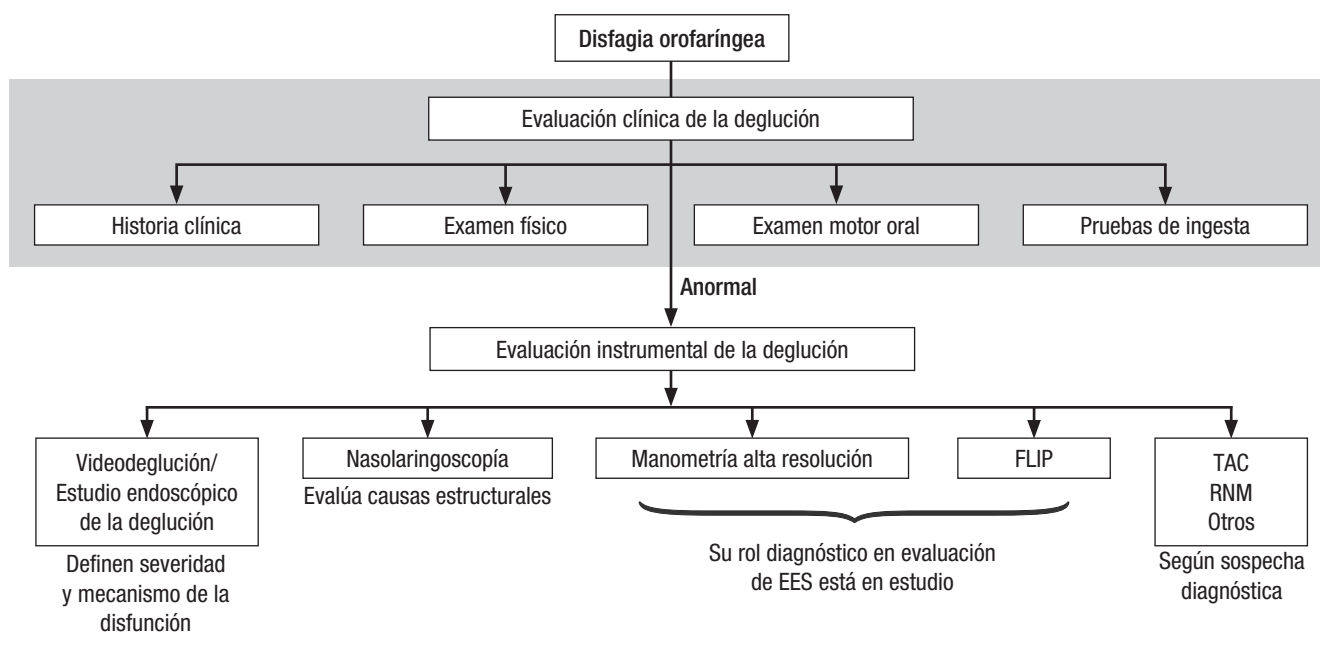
Disfagia orofaríngea

Evaluación clínica de la deglución

Historia clínica

Examen físico

Examen motor oral

Pruebas de ingesta

Anormal

Evaluación instrumental de la deglución

Videodeglución/ Estudio endoscópico de la deglución

Definen severidad y mecanismo de la disfunción

Nasolaringoscopía

Evalúa causas estructurales

Manometría alta resolución

FLIP

Su rol diagnóstico en evaluación de EES está en estudio

TAC
RNM
Otros

Según sospecha diagnóstica